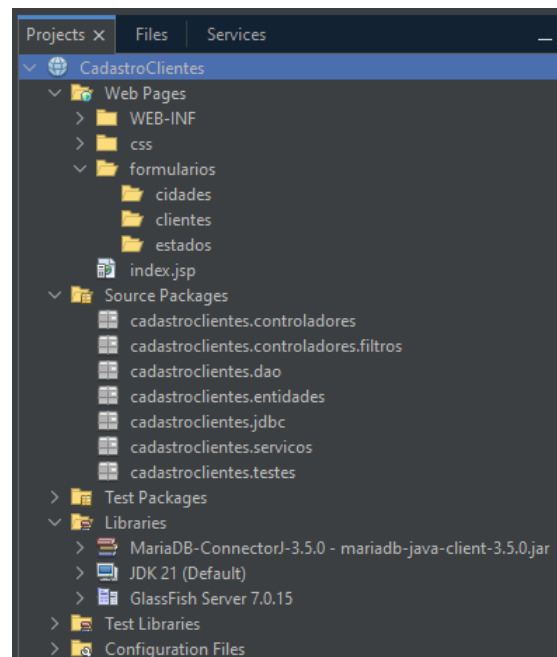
Projects × Files Services –

CadastroClientes
Web Pages
WEB-INF
css
formularios
cidades
clientes
estados
index.jsp
Source Packages
cadastroclientes.controladores
cadastroclientes.controladores.filtros
cadastroclientes.dao
cadastroclientes.entidades
cadastroclientes.jdbc
cadastroclientes.servicos
cadastroclientes.testes
Test Packages
Libraries
MariaDB-ConnectorJ-3.5.0 - mariadb-java-client-3.5.0.jar
JDK 21 (Default)
GlassFish Server 7.0.15
Test Libraries
Configuration Files